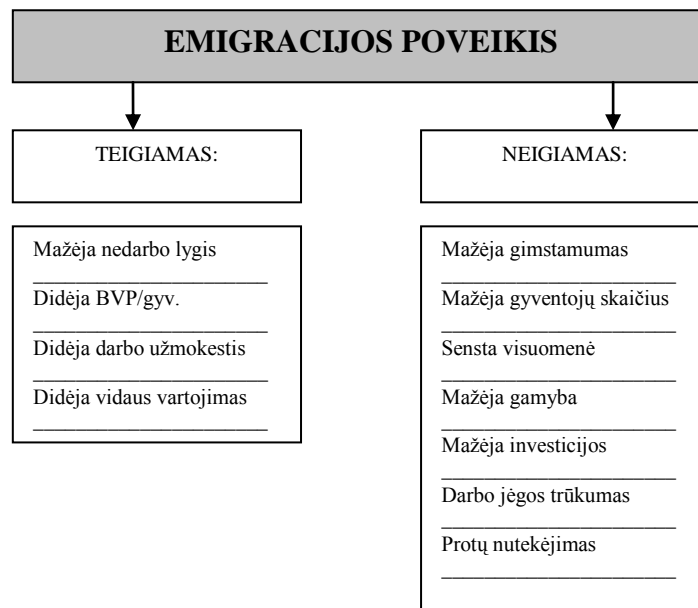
EMIGRACIJOS POVEIKIS

TEIGIAMAS:

Mažėja nedarbo lygis

Didėja BVP/gyv.

Didėja darbo užmokestis

Didėja vidaus vartojimas

NEIGIAMAS:

Mažėja gimstamumas

Mažėja gyventojų skaičius

Sensta visuomenė

Mažėja gamyba

Mažėja investicijos

Darbo jėgos trūkumas

Protų nutekėjimas